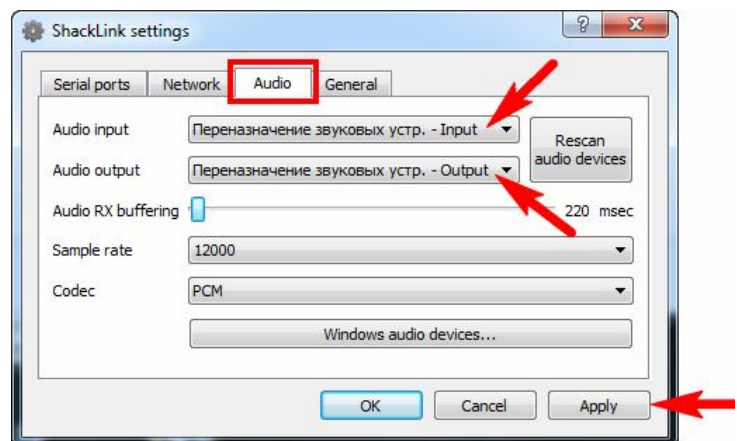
ShackLink settings

?

Serial ports | Network | Audio | General

Audio input
Переназначение звуковых устр. - Input

Audio output
Переназначение звуковых устр. - Output

Rescan audio devices

Audio RX buffering
220 msec

Sample rate
12000

Codec
PCM

Windows audio devices...

OK
Cancel
Apply